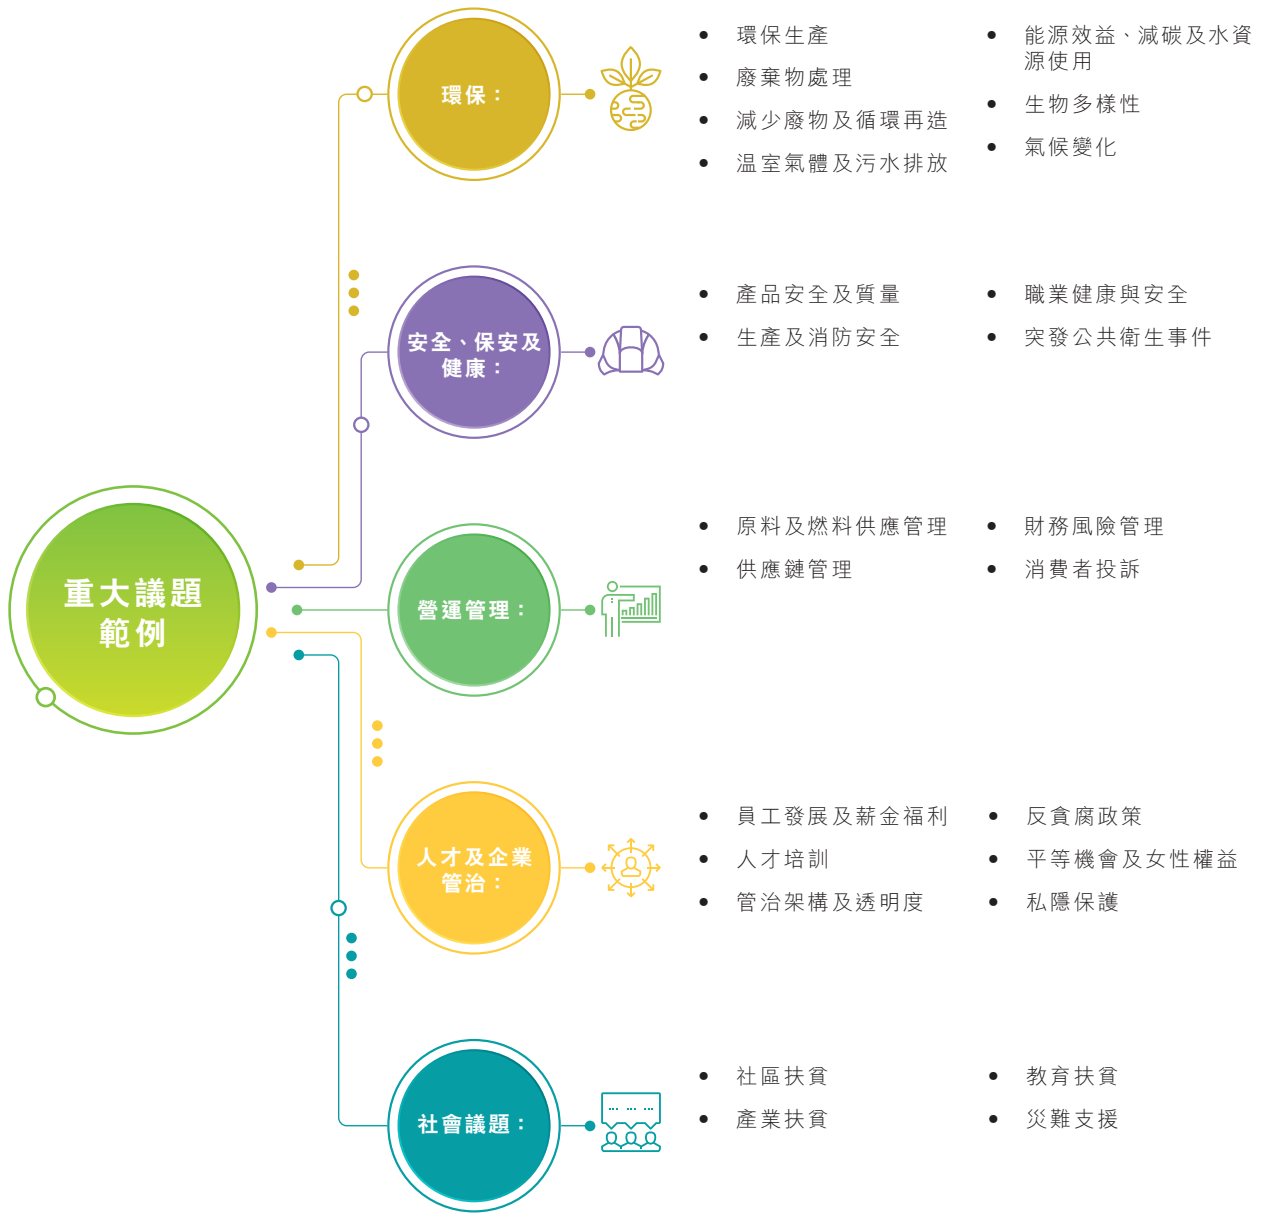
重大議題範例

環保：
- 環保生產
- 廢棄物處理
- 減少廢物及循環再造
- 溫室氣體及污水排放
- 能源效益、減碳及水資源使用
- 生物多樣性
- 氣候變化

安全、保安及健康：
- 產品安全及質量
- 生產及消防安全
- 職業健康與安全
- 突發公共衛生事件

營運管理：
- 原料及燃料供應管理
- 供應鏈管理
- 財務風險管理
- 消費者投訴

人才及企業管治：
- 員工發展及薪金福利
- 人才培訓
- 管治架構及透明度
- 反貪腐政策
- 平等機會及女性權益
- 私隱保護

社會議題：
- 社區扶貧
- 產業扶貧
- 教育扶貧
- 災難支援